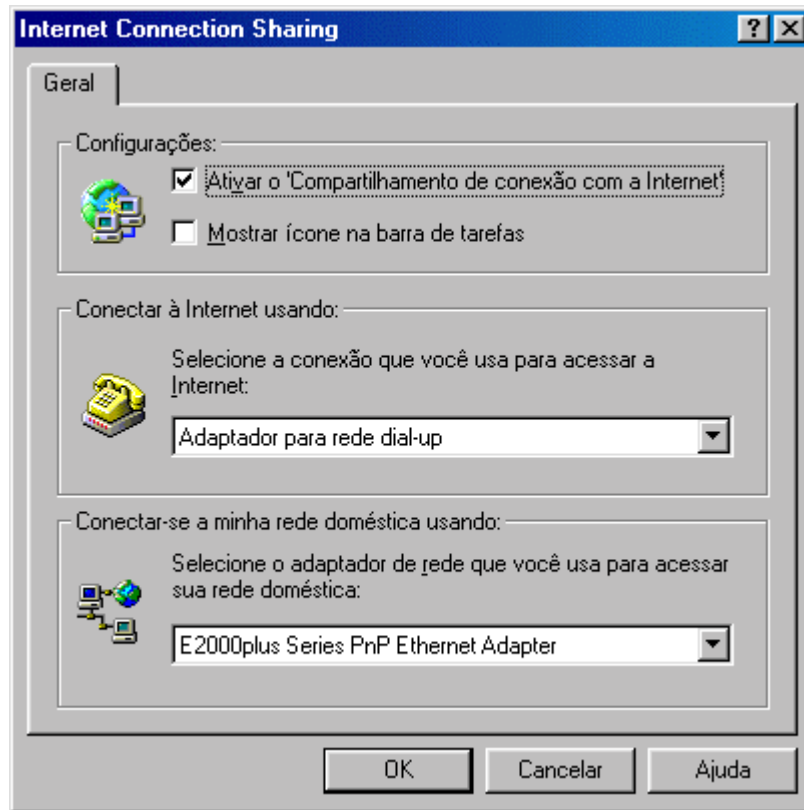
Internet Connection Sharing

? X

Geral

Configurações:

Ativar o 'Compartilhamento de conexão com a Internet'

Mostrar ícone na barra de tarefas

Conectar à Internet usando:

Selecione a conexão que você usa para acessar a Internet:

Adaptador para rede dial-up

Conectar-se a minha rede doméstica usando:

Selecione o adaptador de rede que você usa para acessar sua rede doméstica:

E2000plus Series PnP Ethernet Adapter

OK

Cancelar

Ajuda